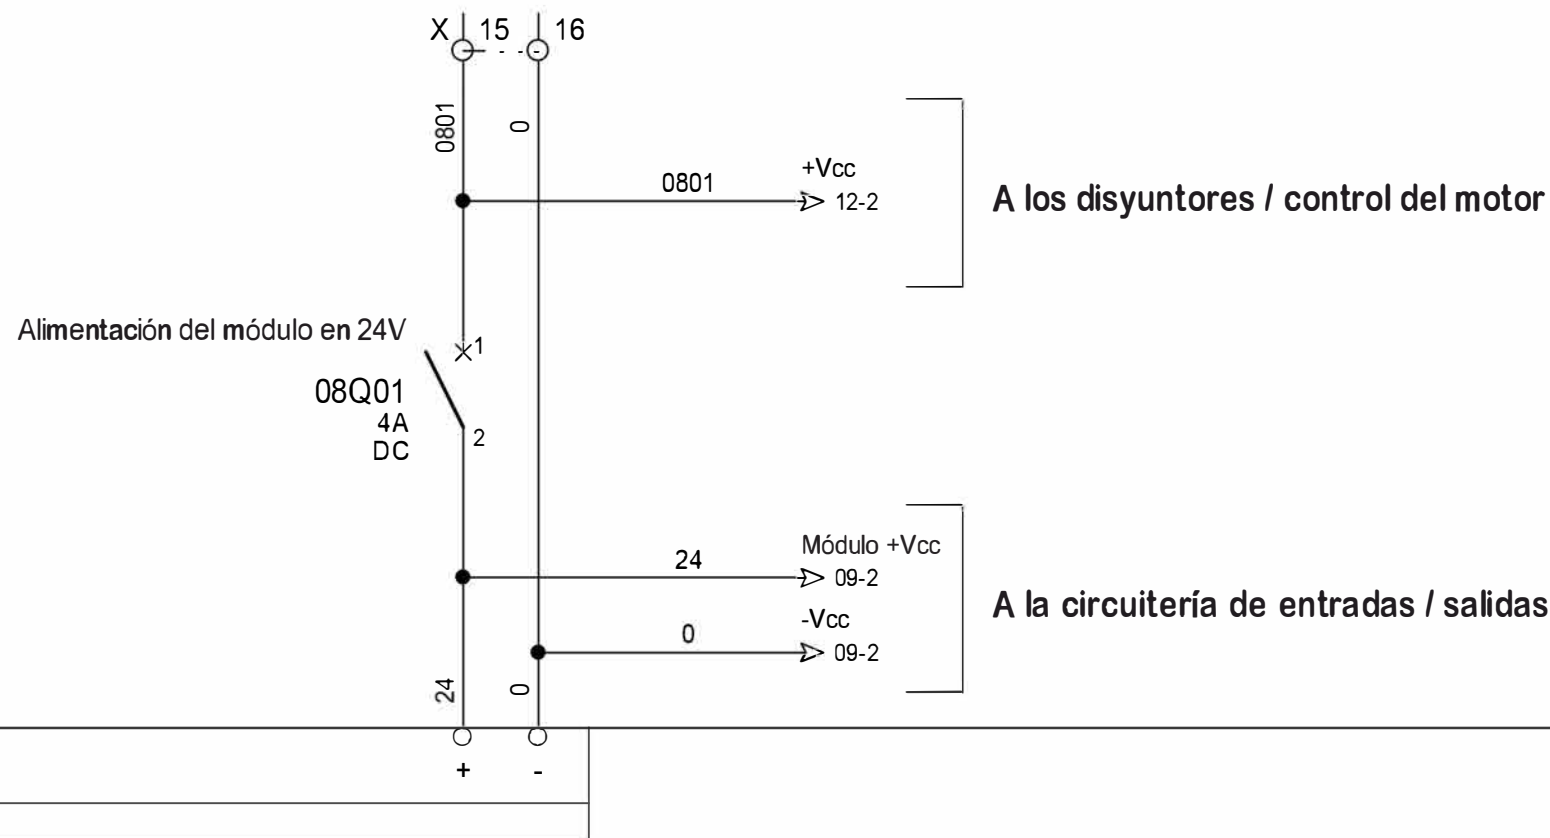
X 15 16

0801

0

+Vcc
0801
12-2

A los disyuntores / control del motor

Alimentación del módulo en 24V

1

08Q01
4A
DC

2

Módulo +Vcc
24
09-2

-Vcc
0
09-2

A la circuitería de entradas / salidas

24

0

+ -